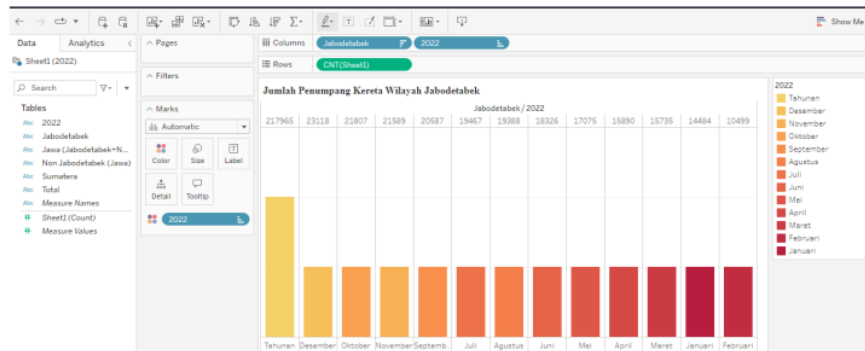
Show Me

Data | Analytics

Sheet1 (2022)

Search

Tables
Abc 2022
Abc Jabodetabek
Abc Jawa (Jabodetabek+N...
Abc Non Jabodetabek (Jawa)
Abc Sumatera
Abc Total
Abc Measure Names
# Sheet1 (Count)
# Measure Values

Pages

Filters

Marks
Automatic
Color | Size | Label
Detail | Tooltip
2022

Columns: Jabodetabek | 2022
Rows: CNT(Sheet1)

Jumlah Penumpang Kereta Wilayah Jabodetabek

Jabodetabek / 2022

| 217965 | 23118 | 21807 | 21589 | 20587 | 19467 | 19388 | 18326 | 17075 | 15890 | 15735 | 14484 | 10499 |
|---|---|---|---|---|---|---|---|---|---|---|---|---|
| Tahunan | Desember | Oktober | November | Septemb... | Juli | Agustus | Juni | Mei | April | Maret | Januari | Februari |

2022
Tahunan
Desember
November
Oktober
September
Agustus
Juli
Juni
Mei
April
Maret
Februari
Januari